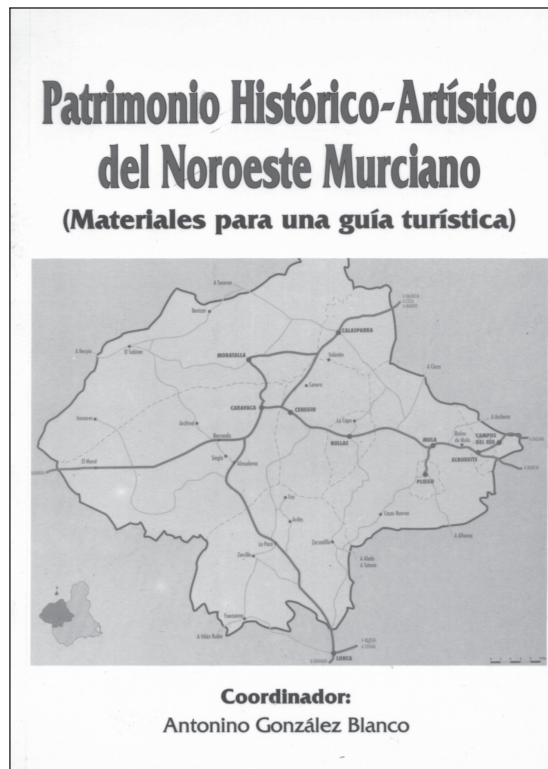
Patrimonio Histórico-Artístico del Noroeste Murciano

(Materiales para una guía turística)

A Taibilla
Benizar
CALASPARRA
A Nerpio
El Sabinar
MORATALLA
Valentín
A Cieza
Inazares
Archivel
CARAVACA
CEHEGIN
Canara
La Copa
A Archena
Barranda
BULLAS
MULA
Baños de Mula
CAMPOS DEL RÍO
ALBUDEITE
El Moral
Singla
Almudema
PLIEGO
Casas Nuevas
Zarcilla
A Alhama
La Paca
A Aledo
Tirieza
Avilés
Doña Inés
Coy
A Vélez Rubio
LORCA
Coordinador:
Antonino González Blanco